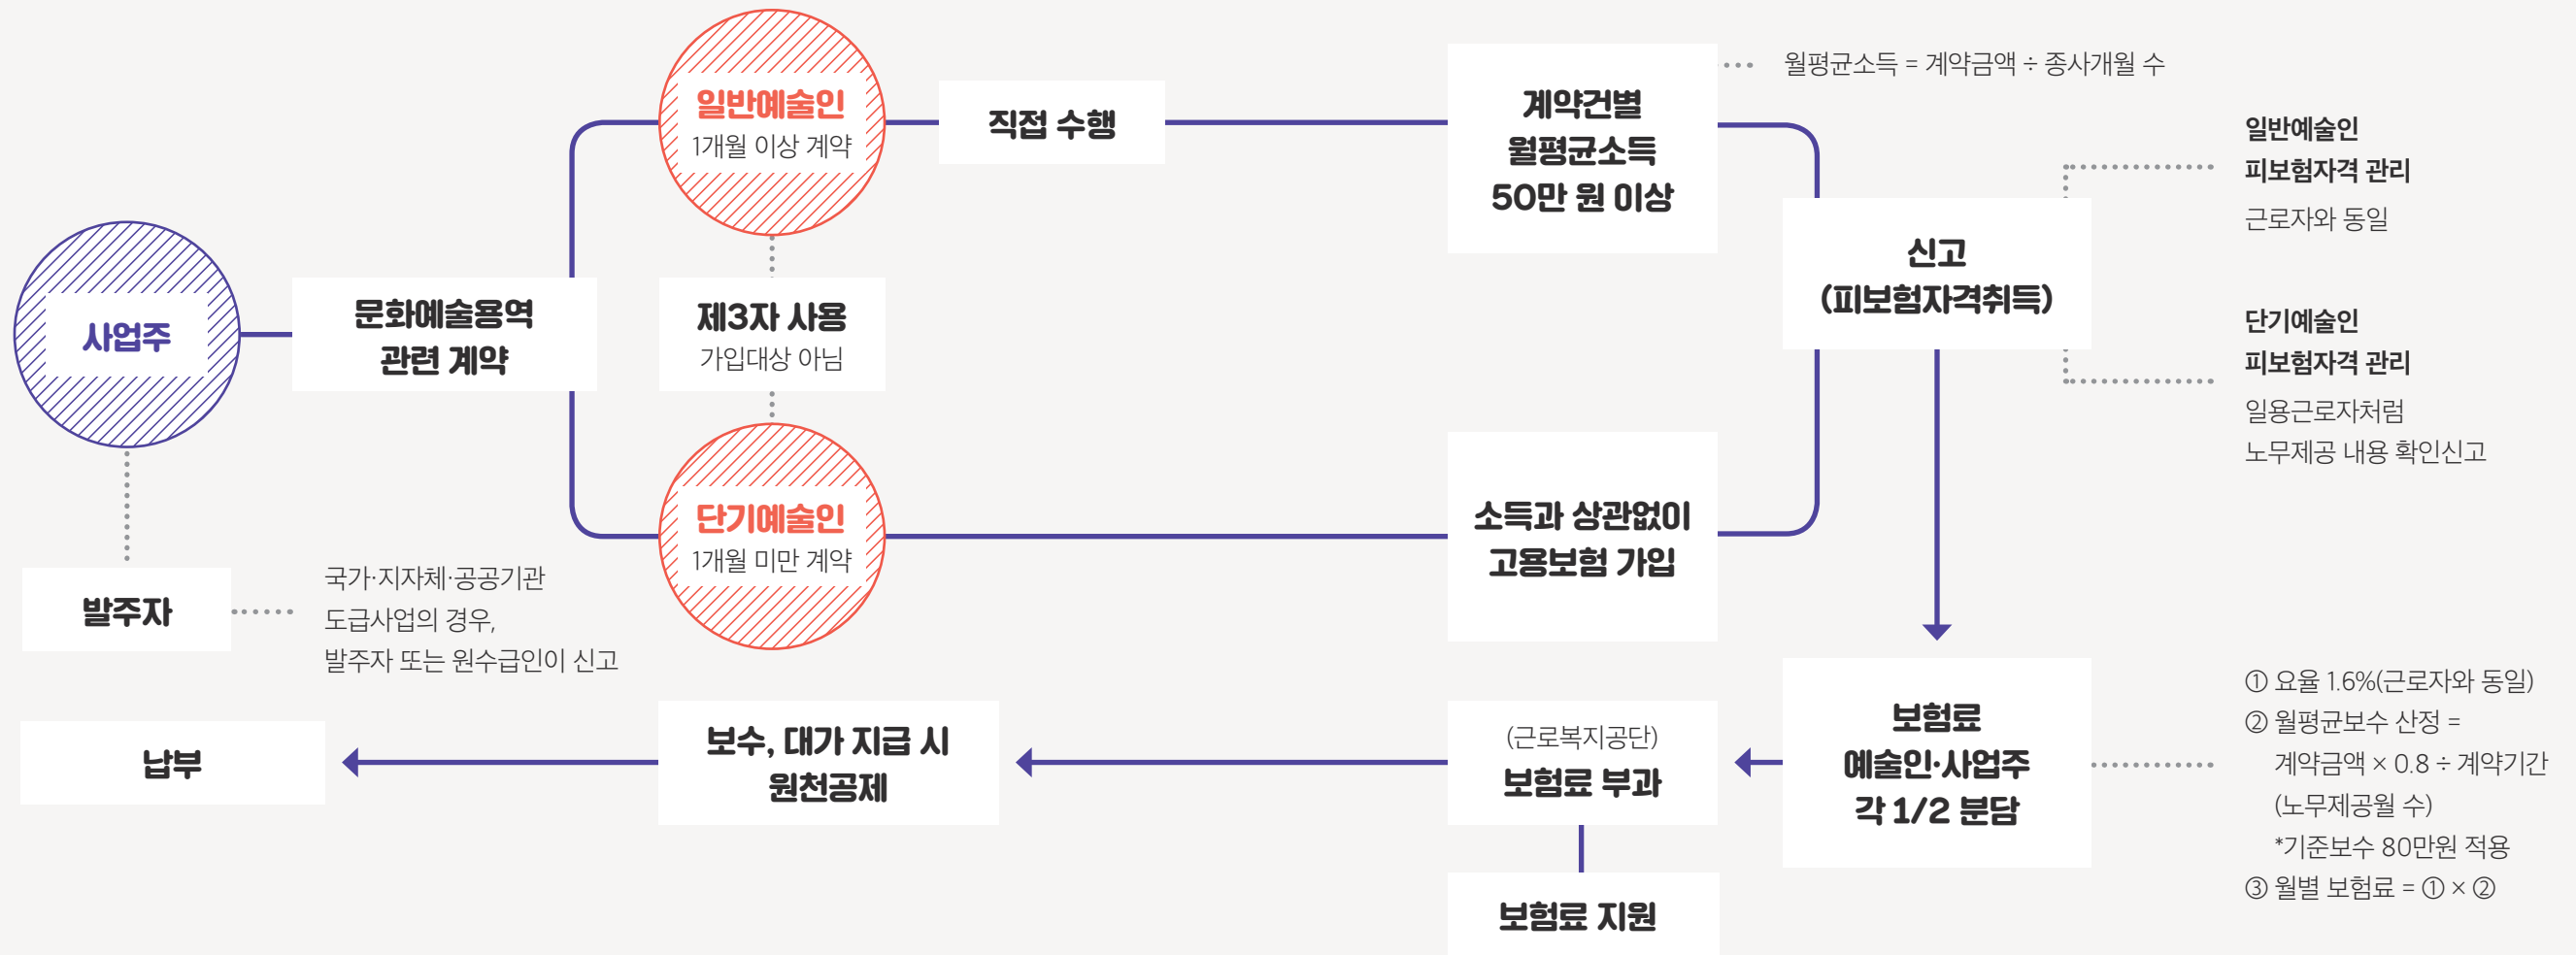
사업주

문화예술용역 관련 계약

일반예술인
1개월 이상 계약

직접 수행

계약건별 월평균소득 50만 원 이상

월평균소득 = 계약금액 ÷ 종사개월 수

제3자 사용
가입대상 아님

단기예술인
1개월 미만 계약

소득과 상관없이 고용보험 가입

신고 (피보험자격취득)

일반예술인
피보험자격 관리
근로자와 동일

단기예술인
피보험자격 관리
일용근로자처럼
노무제공 내용 확인신고

발주자

국가·지자체·공공기관
도급사업의 경우,
발주자 또는 원수급인이 신고

보험료 예술인·사업주 각 1/2 분담

① 요율 1.6%(근로자와 동일)
② 월평균보수 산정 =
계약금액 × 0.8 ÷ 계약기간 (노무제공월 수)
*기준보수 80만원 적용
③ 월별 보험료 = ① × ②

(근로복지공단)
보험료 부과

보험료 지원

보수, 대가 지급 시 원천공제

납부